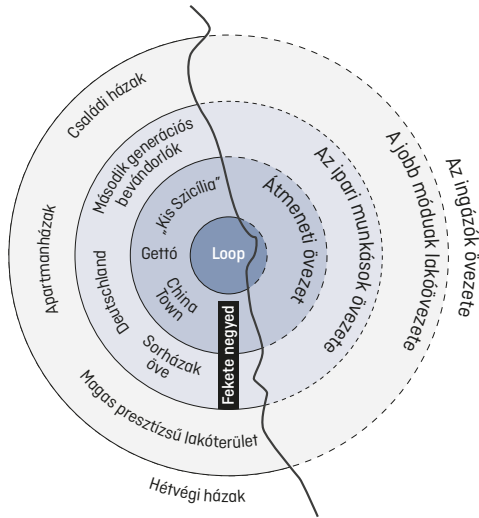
Családi házak

Második generációs bevándorlók

„Kis Szicília"

Átmeneti övezet

Az ipari munkások övezete

A jobb módúak lakóövezete

Az ingázók övezete

Apartmanházak

Deutschland

Gettó

Loop

China Town

Sorházak öve

Fekete negyed

Magas presztízsű lakóterület

Hétvégi házak